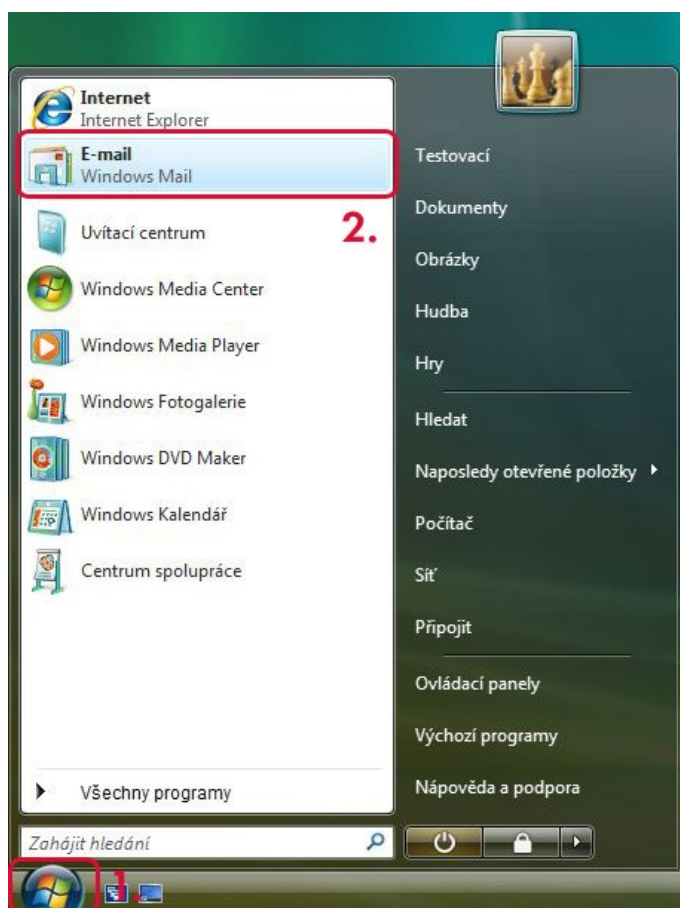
Internet
Internet Explorer

E-mail
Windows Mail

2.

Uvítací centrum

Windows Media Center

Windows Media Player

Windows Fotogalerie

Windows DVD Maker

Windows Kalendář

Centrum spolupráce

Všechny programy

Zahájit hledání

Testovací

Dokumenty

Obrázky

Hudba

Hry

Hledat

Naposledy otevřené položky

Počítač

Síť

Připojit

Ovládací panely

Výchozí programy

Nápověda a podpora

1